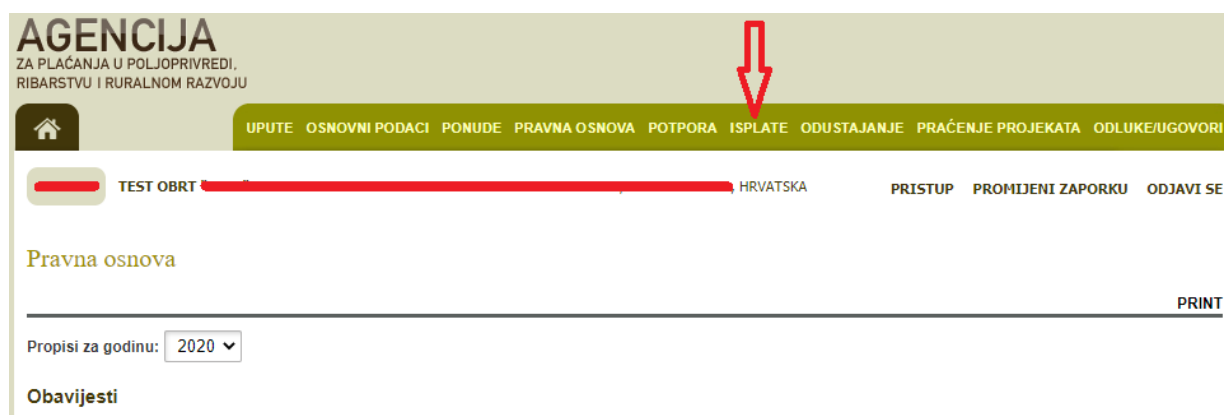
AGENCIJA
ZA PLAĆANJA U POLJOPRIVREDI, RIBARSTVU I RURALNOM RAZVOJU

UPUTE OSNOVNI PODACI PONUDE PRAVNA OSNOVA POTPORA ISPLATE ODUSTAJANJE PRAĆENJE PROJEKATA ODLUKE/UGOVORI

TEST OBRT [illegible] HRVATSKA

PRISTUP PROMIJENI ZAPORKU ODJAVI SE

Pravna osnova

PRINT

Propisi za godinu: 2020

Obavijesti